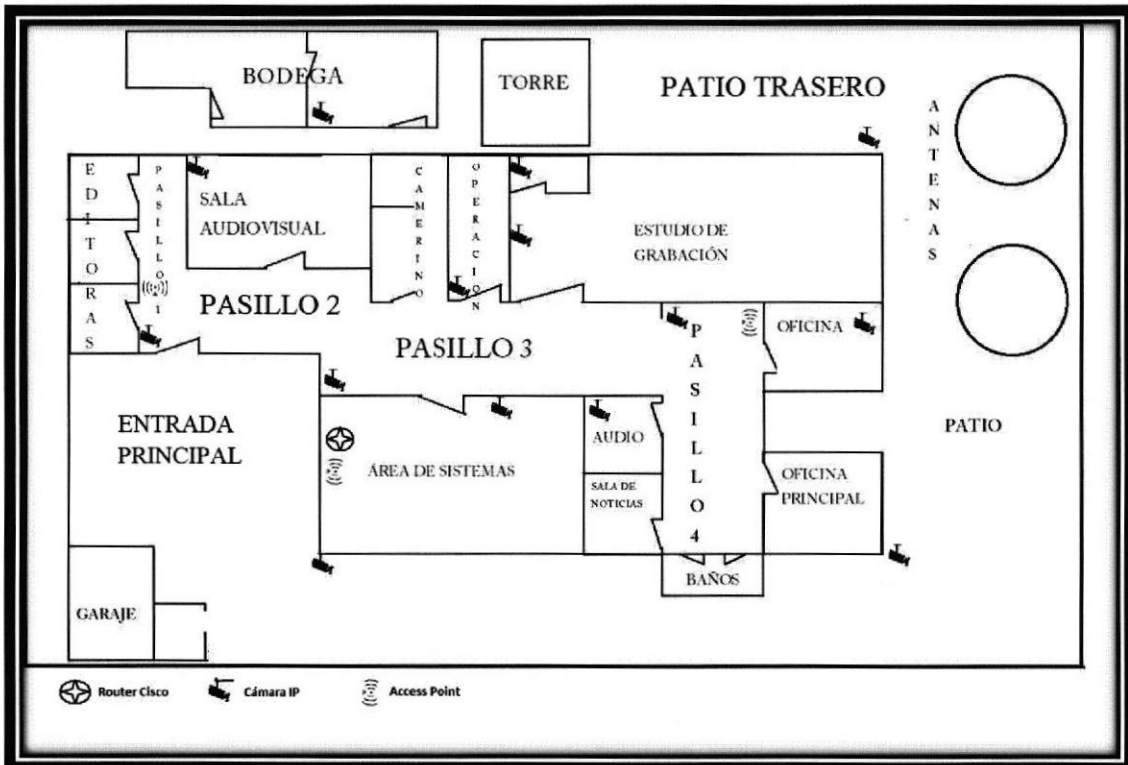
BODEGA

TORRE

PATIO TRASERO

ANTENAS

EDITORAS

PASILLO 1

SALA AUDIOVISUAL

CAMERINO

OPERACION

ESTUDIO DE GRABACIÓN

PASILLO 2

PASILLO 3

PASILLO 4

OFICINA

ENTRADA PRINCIPAL

ÁREA DE SISTEMAS

AUDIO

SALA DE NOTICIAS

PATIO

OFICINA PRINCIPAL

BAÑOS

GARAJE

Router Cisco

Cámara IP

Access Point